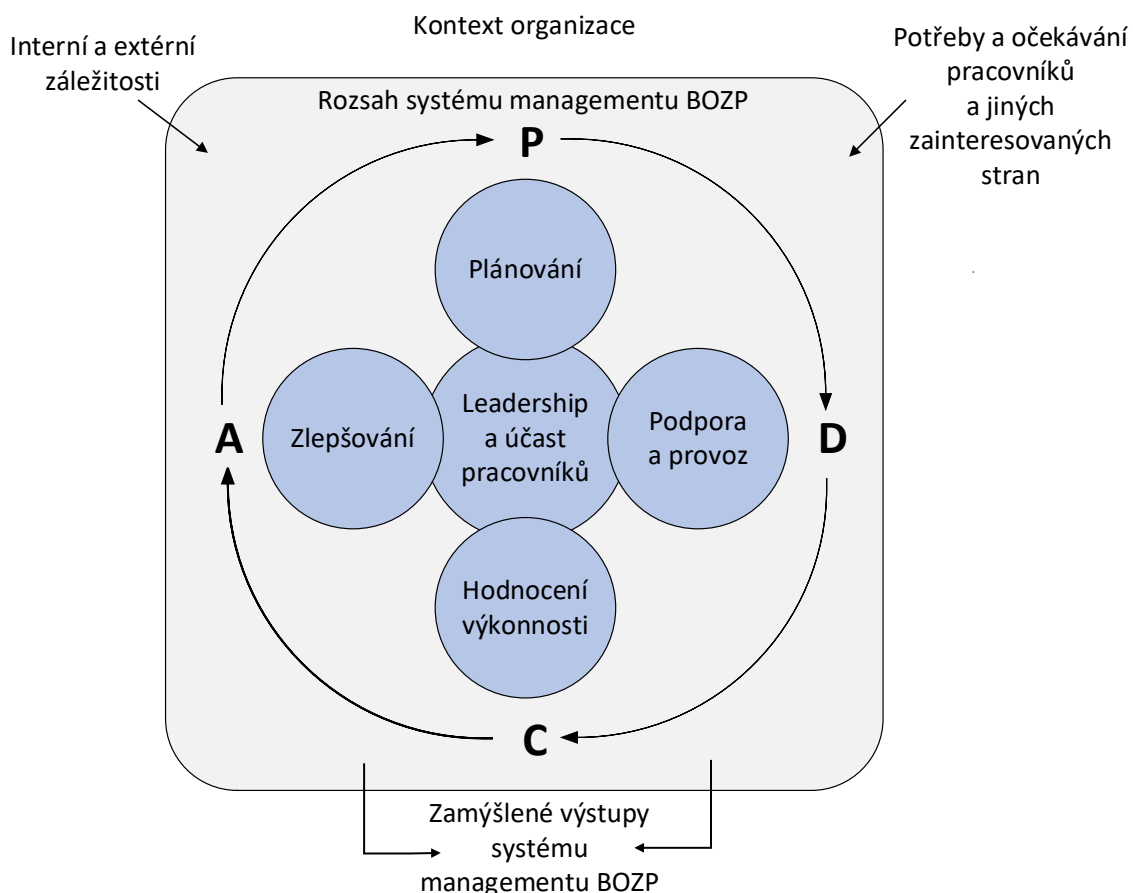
Kontext organizace

Interní a extérní záležitosti

Potřeby a očekávání pracovníků a jiných zainteresovaných stran

Rozsah systému managementu BOZP

P

Plánování

A

Zlepšování

Leadership a účast pracovníků

Podpora a provoz

D

Hodnocení výkonnosti

C

Zamýšlené výstupy systému managementu BOZP